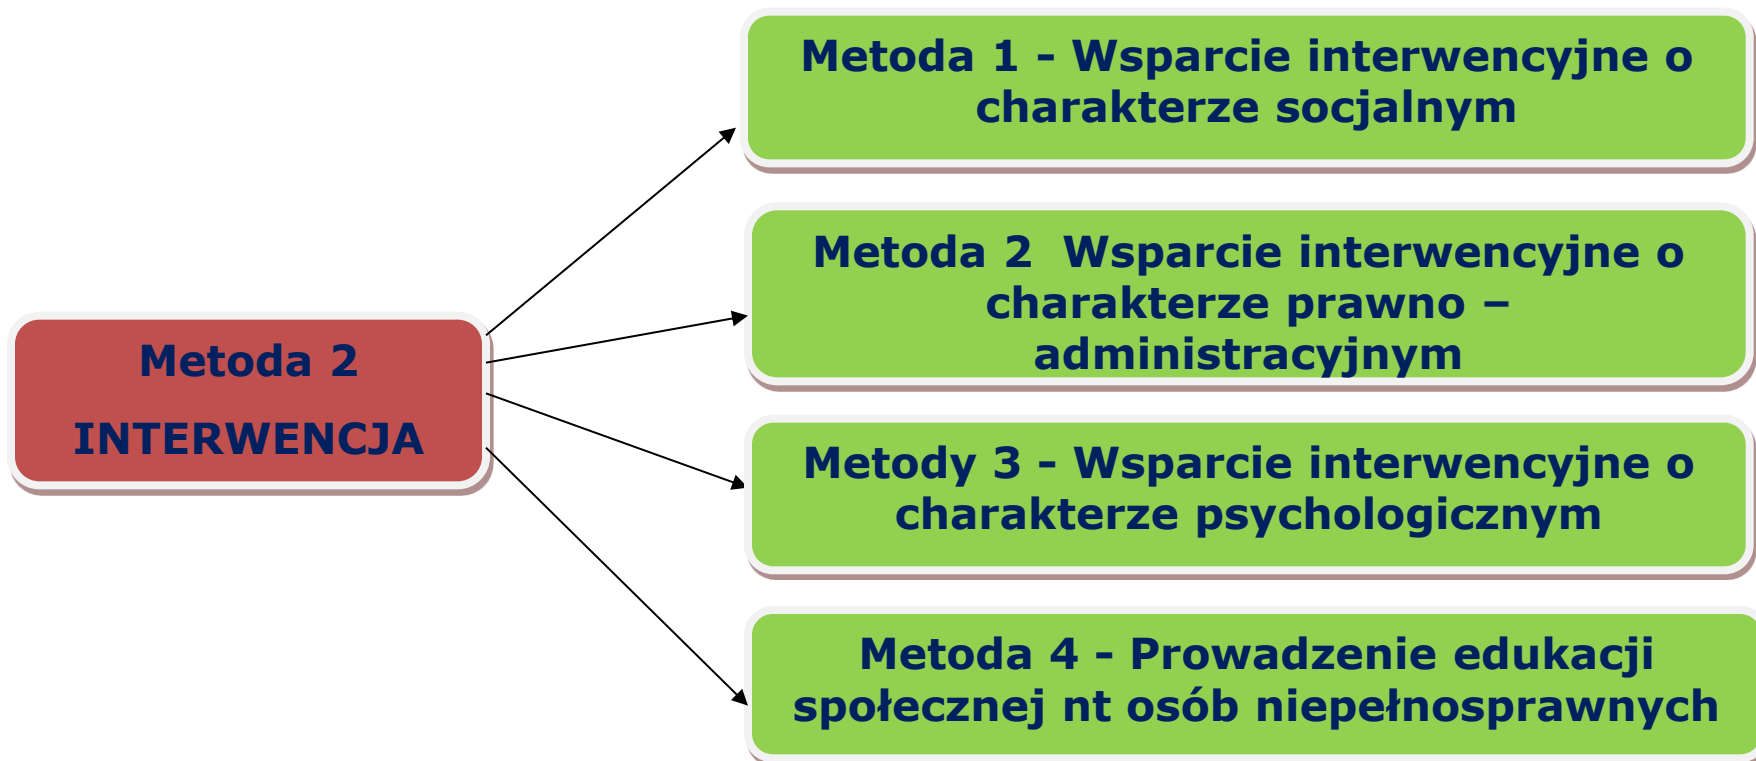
Metoda 2

INTERWENCJA

Metoda 1 - Wsparcie interwencyjne o charakterze socjalnym

Metoda 2 Wsparcie interwencyjne o charakterze prawno – administracyjnym

Metody 3 - Wsparcie interwencyjne o charakterze psychologicznym

Metoda 4 - Prowadzenie edukacji społecznej nt osób niepełnosprawnych